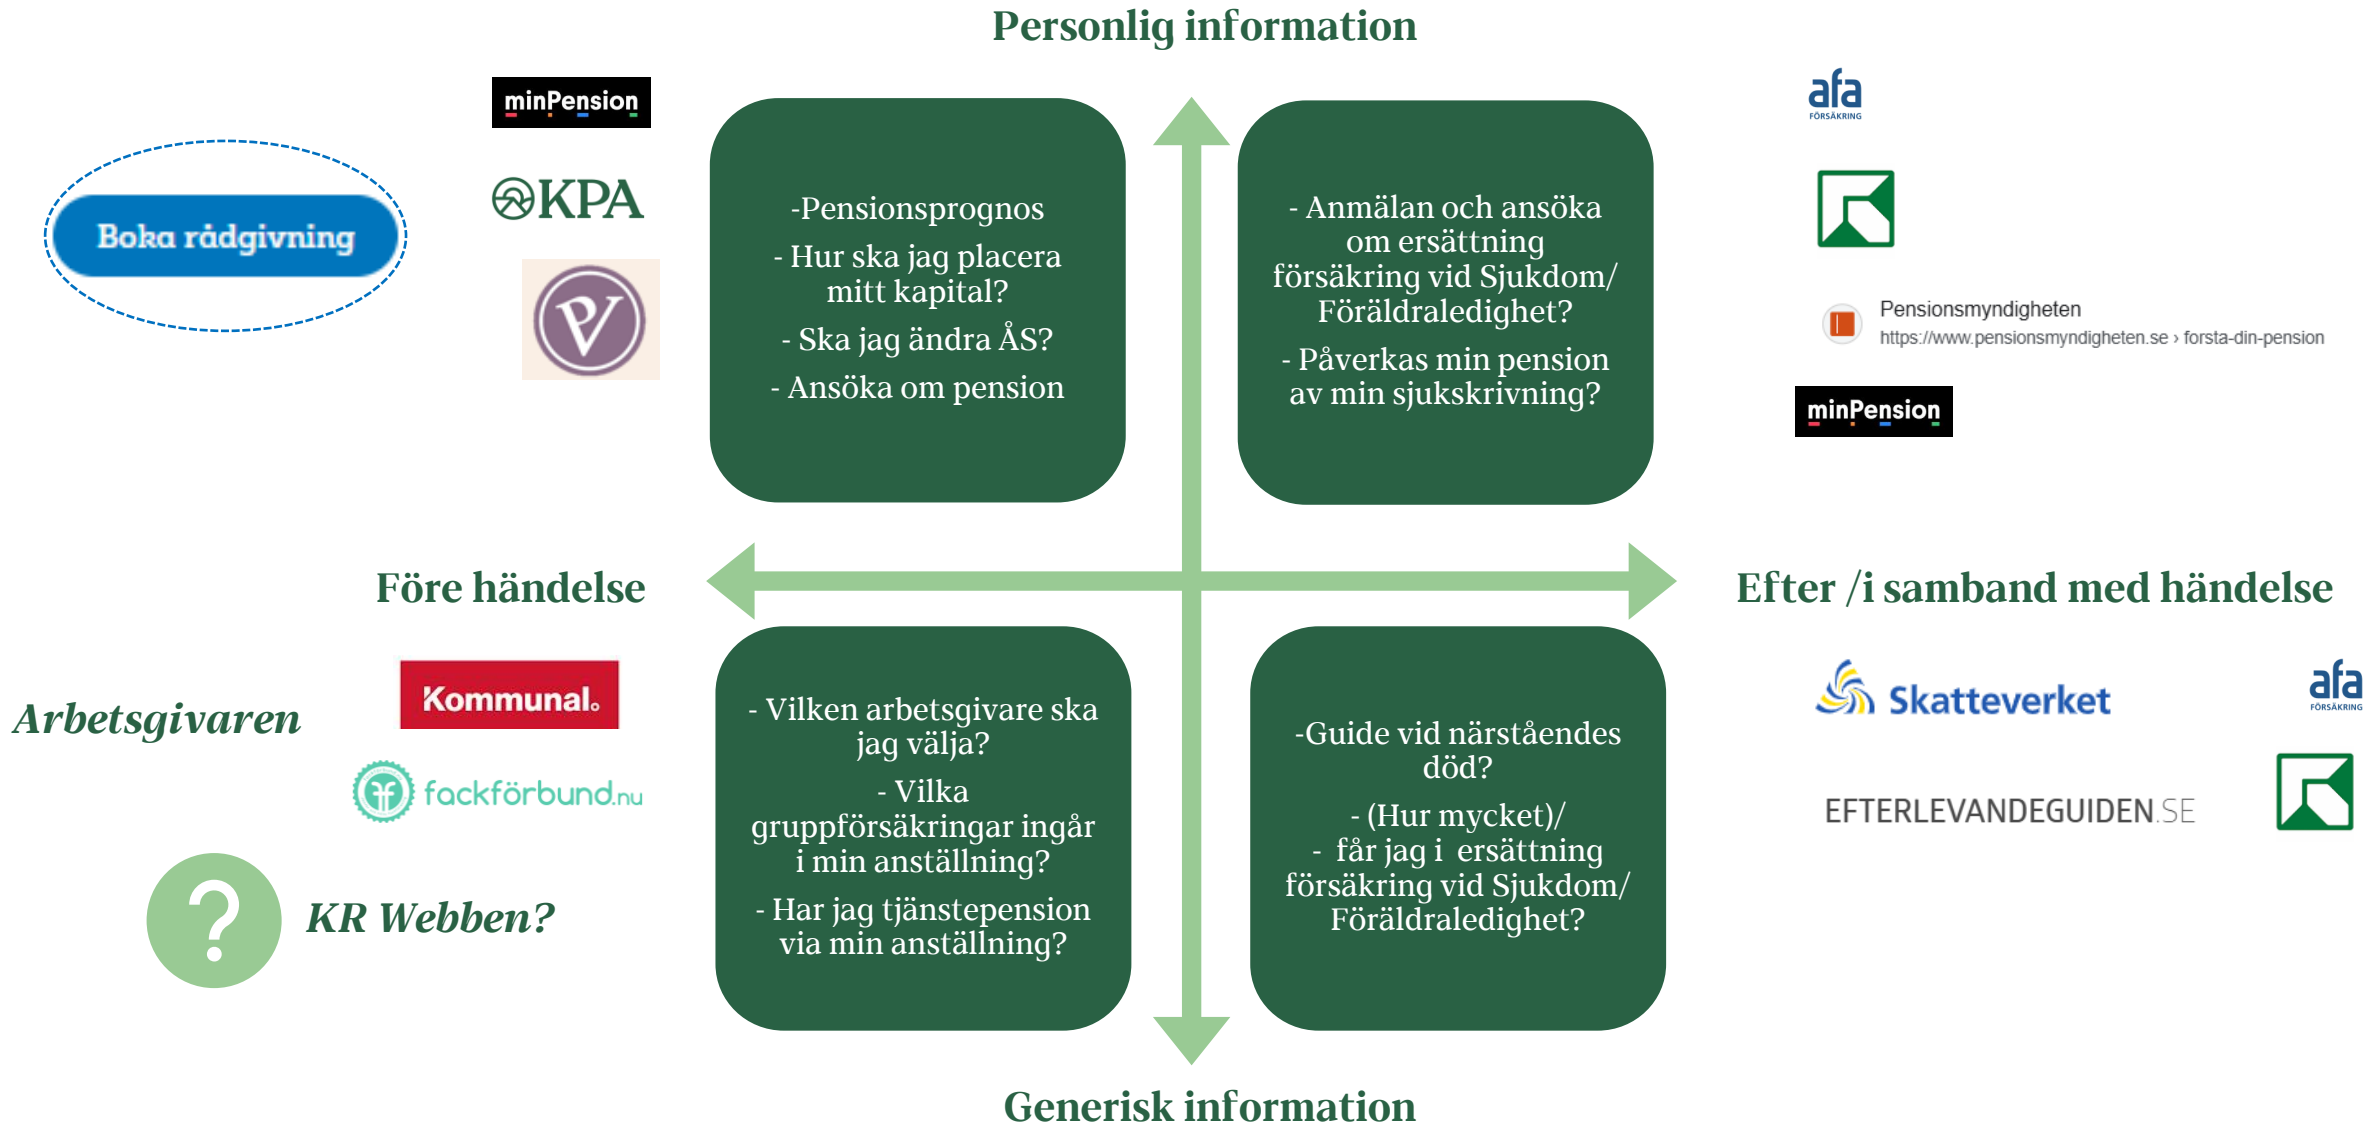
Personlig information

minPension

KPA

Boka rådgivning

-Pensionsprognos

- Hur ska jag placera mitt kapital?

- Ska jag ändra ÅS?

- Ansöka om pension

- Anmälan och ansöka om ersättning försäkring vid Sjukdom/ Föräldraledighet?

- Påverkas min pension av min sjukskrivning?

afa FÖRSÄKRING

Pensionsmyndigheten
https://www.pensionsmyndigheten.se › forsta-din-pension

minPension

Före händelse

Efter /i samband med händelse

Arbetsgivaren

Kommunal.

fackförbund.nu

KR Webben?

- Vilken arbetsgivare ska jag välja?

- Vilka gruppförsäkringar ingår i min anställning?

- Har jag tjänstepension via min anställning?

-Guide vid närståendes död?

- (Hur mycket)/
- får jag i ersättning försäkring vid Sjukdom/ Föräldraledighet?

Skatteverket

afa FÖRSÄKRING

EFTERLEVANDEGUIDEN.SE

Generisk information